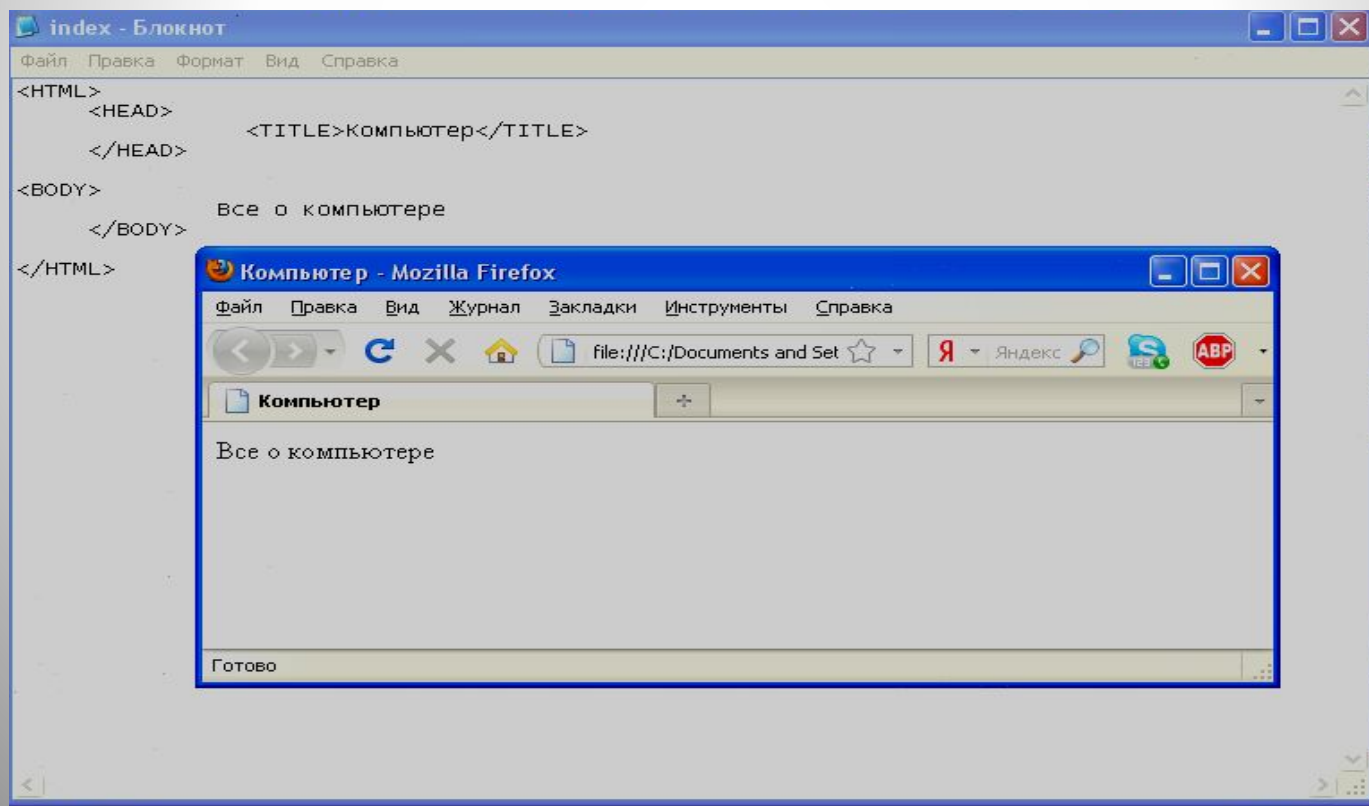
index - Блокнот

Файл Правка Формат Вид Справка

<HTML>
<HEAD>
<TITLE>Компьютер</TITLE>
</HEAD>
<BODY>
Все о компьютере
</BODY>
</HTML>

Компьютер - Mozilla Firefox

Файл Правка Вид Журнал Закладки Инструменты Справка

file:///C:/Documents and Set

Я Яндекс

ABP

Компьютер

+

Все о компьютере

Готово